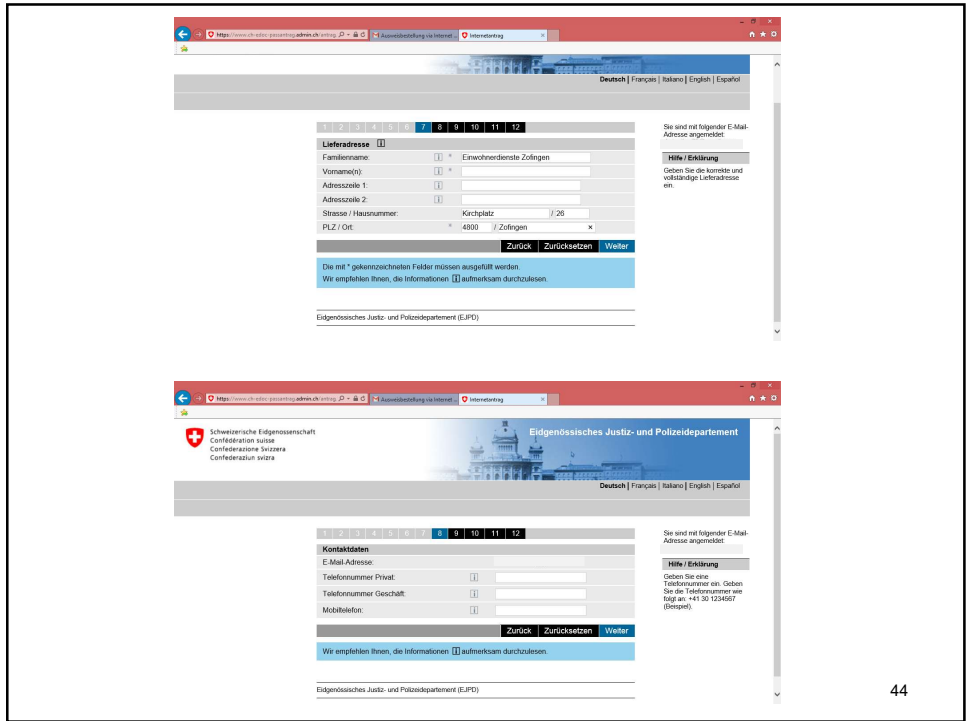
https://www.ch-edec-passantrag.admin.ch/antrag | Ausweisbestellung via Internet ... | Internetantrag

Deutsch | Français | Italiano | English | Español

1 | 2 | 3 | 4 | 5 | 6 | 7 | 8 | 9 | 10 | 11 | 12

Lieferadresse

Familienname: * Einwohnerdienste Zofingen
Vorname(n): *
Adresszeile 1:
Adresszeile 2:
Strasse / Hausnummer: Kirchplatz / 26
PLZ / Ort: * 4800 / Zofingen

Zurück | Zurücksetzen | Weiter

Die mit * gekennzeichneten Felder müssen ausgefüllt werden.
Wir empfehlen Ihnen, die Informationen [i] aufmerksam durchzulesen.

Eidgenössisches Justiz- und Polizeidepartement (EJPD)

Sie sind mit folgender E-Mail-Adresse angemeldet:

Hilfe / Erklärung

Geben Sie die korrekte und vollständige Lieferadresse ein.

https://www.ch-edec-passantrag.admin.ch/antrag | Ausweisbestellung via Internet ... | Internetantrag

Schweizerische Eidgenossenschaft
Confédération suisse
Confederazione Svizzera
Confederaziun svizra

Eidgenössisches Justiz- und Polizeidepartement

Deutsch | Français | Italiano | English | Español

1 | 2 | 3 | 4 | 5 | 6 | 7 | 8 | 9 | 10 | 11 | 12

Kontaktdaten

E-Mail-Adresse:
Telefonnummer Privat:
Telefonnummer Geschäft:
Mobiltelefon:

Zurück | Zurücksetzen | Weiter

Wir empfehlen Ihnen, die Informationen [i] aufmerksam durchzulesen.

Eidgenössisches Justiz- und Polizeidepartement (EJPD)

Sie sind mit folgender E-Mail-Adresse angemeldet:

Hilfe / Erklärung

Geben Sie eine Telefonnummer ein. Geben Sie die Telefonnummer wie folgt an: +41 30 1234567 (Beispiel).

44